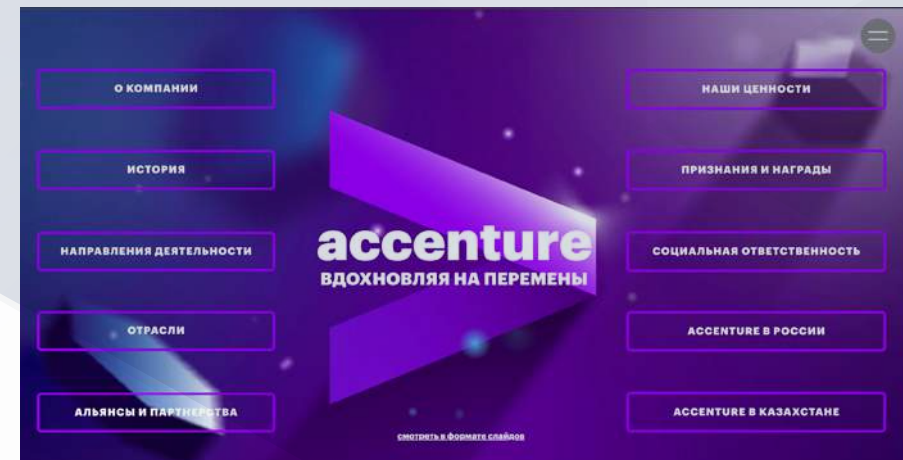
О КОМПАНИИ

ИСТОРИЯ

НАПРАВЛЕНИЯ ДЕЯТЕЛЬНОСТИ

ОТРАСЛИ

АЛЬЯНСЫ И ПАРТНЕРСТВА

accenture
ВДОХНОВЛЯЯ НА ПЕРЕМЕНЫ

смотреть в формате слайдов

НАШИ ЦЕННОСТИ

ПРИЗНАНИЯ И НАГРАДЫ

СОЦИАЛЬНАЯ ОТВЕТСТВЕННОСТЬ

ACCENTURE В РОССИИ

ACCENTURE В КАЗАХСТАНЕ